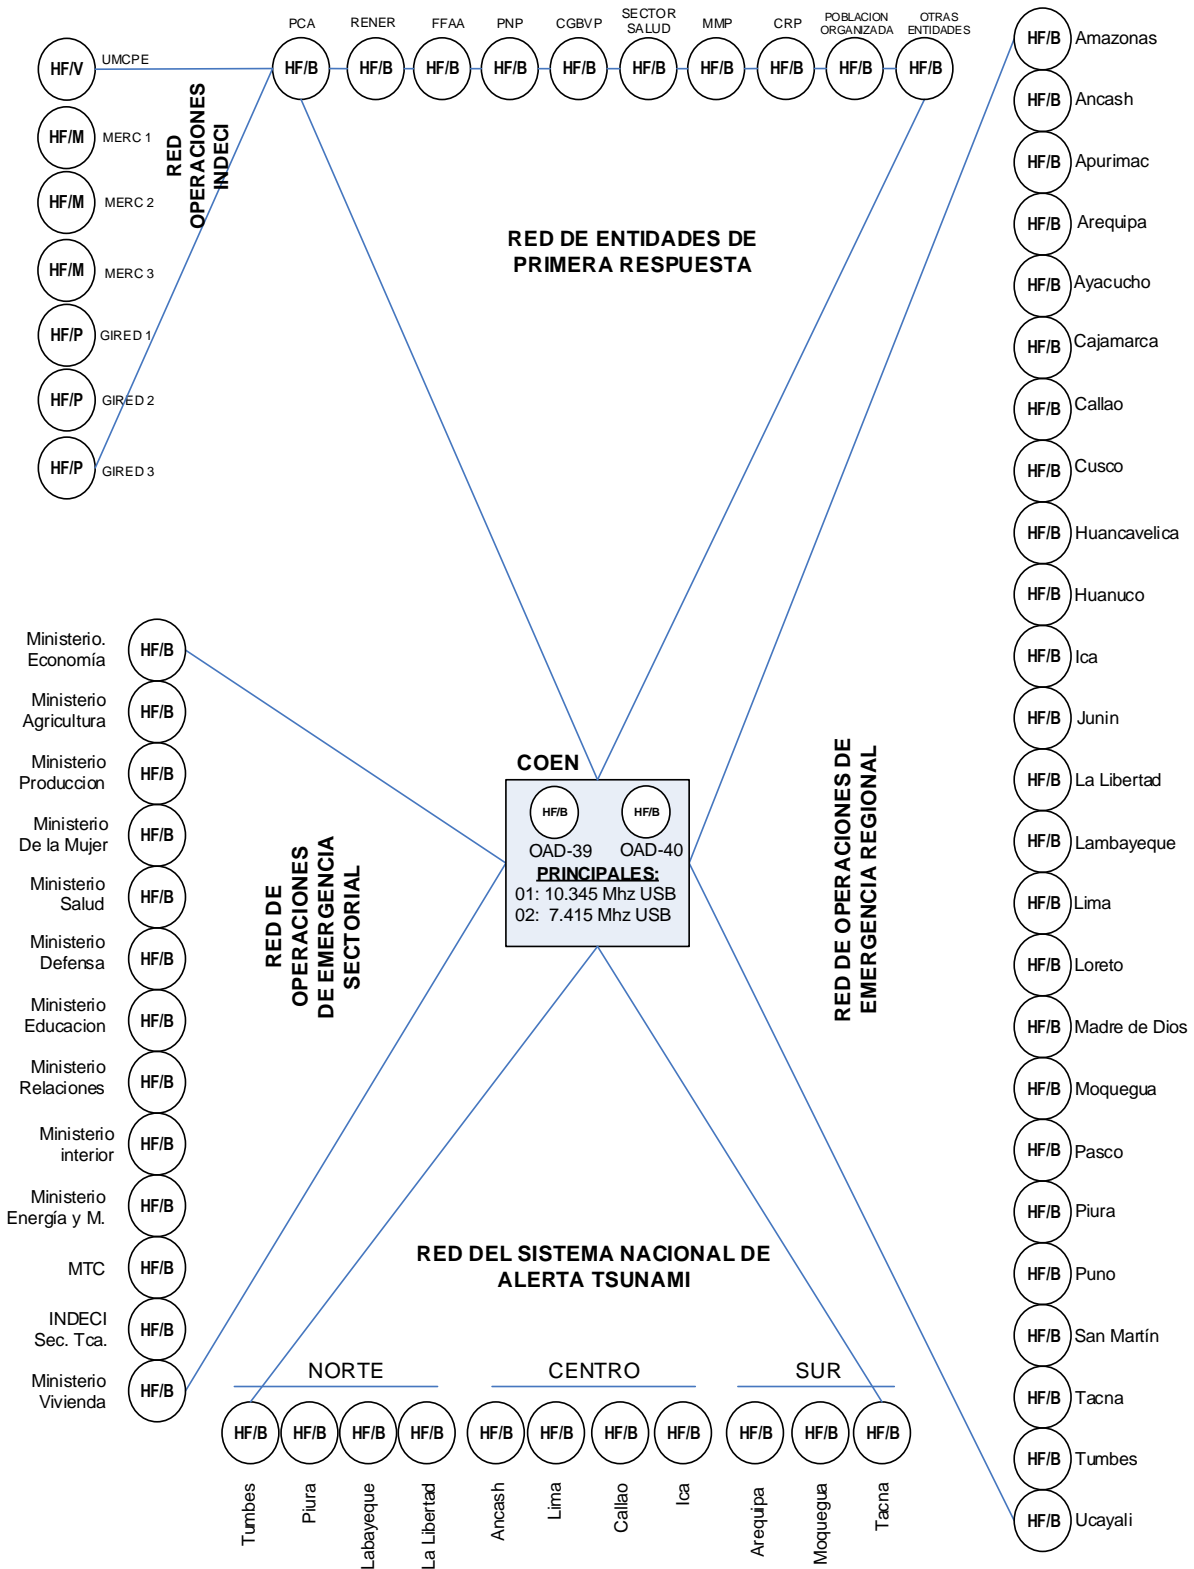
PCA RENER FFAA PNP CGBVP SECTOR SALUD MMP CRP POBLACION ORGANIZADA OTRAS ENTIDADES

HF/B HF/B HF/B HF/B HF/B HF/B HF/B HF/B HF/B HF/B

HF/V UMCPE
HF/M MERC 1
HF/M MERC 2
HF/M MERC 3
HF/P GIRED 1
HF/P GIRED 2
HF/P GIRED 3

RED OPERACIONES INDECI

RED DE ENTIDADES DE PRIMERA RESPUESTA

HF/B Amazonas
HF/B Ancash
HF/B Apurimac
HF/B Arequipa
HF/B Ayacucho
HF/B Cajamarca
HF/B Callao
HF/B Cusco
HF/B Huancavelica
HF/B Huanuco
HF/B Ica
HF/B Junin
HF/B La Libertad
HF/B Lambayeque
HF/B Lima
HF/B Loreto
HF/B Madre de Dios
HF/B Moquegua
HF/B Pasco
HF/B Piura
HF/B Puno
HF/B San Martín
HF/B Tacna
HF/B Tumbes
HF/B Ucayali

RED DE OPERACIONES DE EMERGENCIA REGIONAL

Ministerio. Economía HF/B
Ministerio Agricultura HF/B
Ministerio Produccion HF/B
Ministerio De la Mujer HF/B
Ministerio Salud HF/B
Ministerio Defensa HF/B
Ministerio Educacion HF/B
Ministerio Relaciones HF/B
Ministerio interior HF/B
Ministerio Energía y M. HF/B
MTC HF/B
INDECI Sec. Tca. HF/B
Ministerio Vivienda HF/B

RED DE OPERACIONES DE EMERGENCIA SECTORIAL

COEN
HF/B HF/B
OAD-39 OAD-40
PRINCIPALES:
01: 10.345 Mhz USB
02: 7.415 Mhz USB

RED DEL SISTEMA NACIONAL DE ALERTA TSUNAMI

NORTE CENTRO SUR

HF/B HF/B HF/B HF/B HF/B HF/B HF/B HF/B HF/B HF/B HF/B

Tumbes Piura Labayeque La Libertad Ancash Lima Callao Ica Arequipa Moquegua Tacna